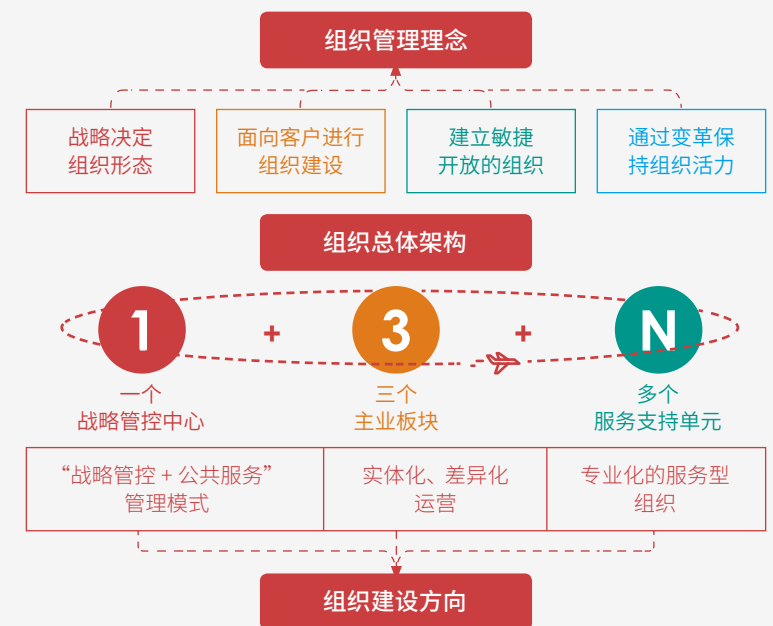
组织管理理念

战略决定组织形态

面向客户进行组织建设

建立敏捷开放的组织

通过变革保持组织活力

组织总体架构

1 + 3 + N

一个
战略管控中心

三个
主业板块

多个
服务支持单元

| “战略管控 + 公共服务”管理模式 | 实体化、差异化运营 | 专业化的服务型组织 |
|---|---|---|

组织建设方向